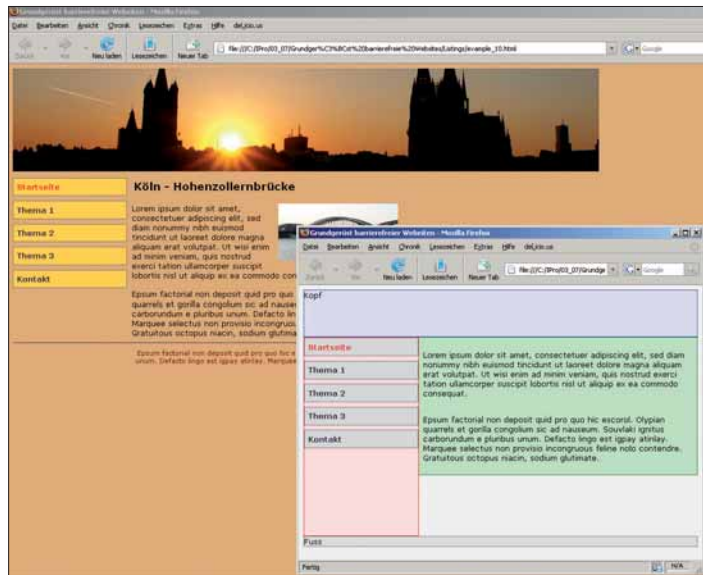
Grundgerüst barrierefreier Webseiten - Mozilla Firefox

Datei Bearbeiten Ansicht Chronik Lesezeichen Extras Hilfe del.icio.us

Zurück Vor Neu laden Lesezeichen Neuer Tab

file:///C:/Pro/03_07/Grundger%C3%BCst%20barrierefreier%20Webseiten/Listings/example_10.html

Google

Startseite

Thema 1

Thema 2

Thema 3

Kontakt

Köln - Hohenzollernbrücke

Lorem ipsum dolor sit amet, consectetuer adipiscing elit, sed diam nonummy nibh euismod tincidunt ut laoreet dolore magna aliquam erat volutpat. Ut wisi enim ad minim veniam, quis nostrud exerci tation ullamcorper suscipit lobortis nisl ut aliquip ex ea commodo con

Epsum factorial non deposit quid pro quo quarrels et gorilla congolium sic ad nauseum carborundum e pluribus unum. Defacto lin Marquee selectus non provisio incongruous Gratuitous octopus niacin, sodium glutima

Epsum factorial non deposit quid pro quo hic e unum. Defacto lingo est igpay atinlay. Marquee

Grundgerüst barrierefreier Webseiten - Mozilla Firefox

Datei Bearbeiten Ansicht Chronik Lesezeichen Extras Hilfe del.icio.us

Zurück Vor Neu laden Lesezeichen Neuer Tab

file:///C:/Pro/03_07/Grundge

Google

Kopf

Startseite

Thema 1

Thema 2

Thema 3

Kontakt

Lorem ipsum dolor sit amet, consectetuer adipiscing elit, sed diam nonummy nibh euismod tincidunt ut laoreet dolore magna aliquam erat volutpat. Ut wisi enim ad minim veniam, quis nostrud exerci tation ullamcorper suscipit lobortis nisl ut aliquip ex ea commodo consequat.

Epsum factorial non deposit quid pro quo hic escorol. Olypian quarrels et gorilla congolium sic ad nauseum. Souvlaki ignitus carborundum e pluribus unum. Defacto lingo est igpay atinlay. Marquee selectus non provisio incongruous feline nolo contendre. Gratuitous octopus niacin, sodium glutimate.

Fuss

Fertig

N/A